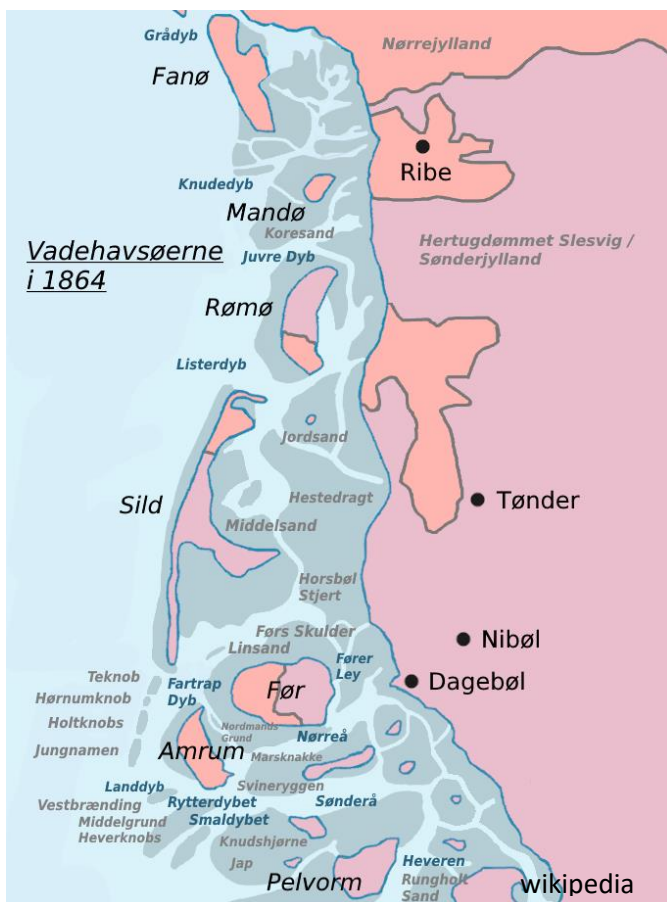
Grådyb
Nørrejylland
Fanø
Ribe
Knudedyb
Mandø
Koresand
Vadehavsøerne i 1864
Juvre Dyb
Hertugdømmet Slesvig / Sønderjylland
Rømø
Listerdyb
Jordsand
Tønder
Sild
Hestedragt
Middelsand
Horsbøl Stjert
Nibøl
Førs Skulder
Linsand
Fører Ley
Dagebøl
Teknob
Fartrap Dyb
Hørnumknob
Før
Holtknobs
Nordmands Grund
Jungnamen
Amrum
Nørreå
Marsknakke
Landdyb
Svineryggen
Vestbrænding
Rytterdybet
Sønderå
Middelgrund
Smaldybet
Heverknobs
Knudshjørne
Jap
Heveren
Pelvorm
Rungholt Sand
wikipedia